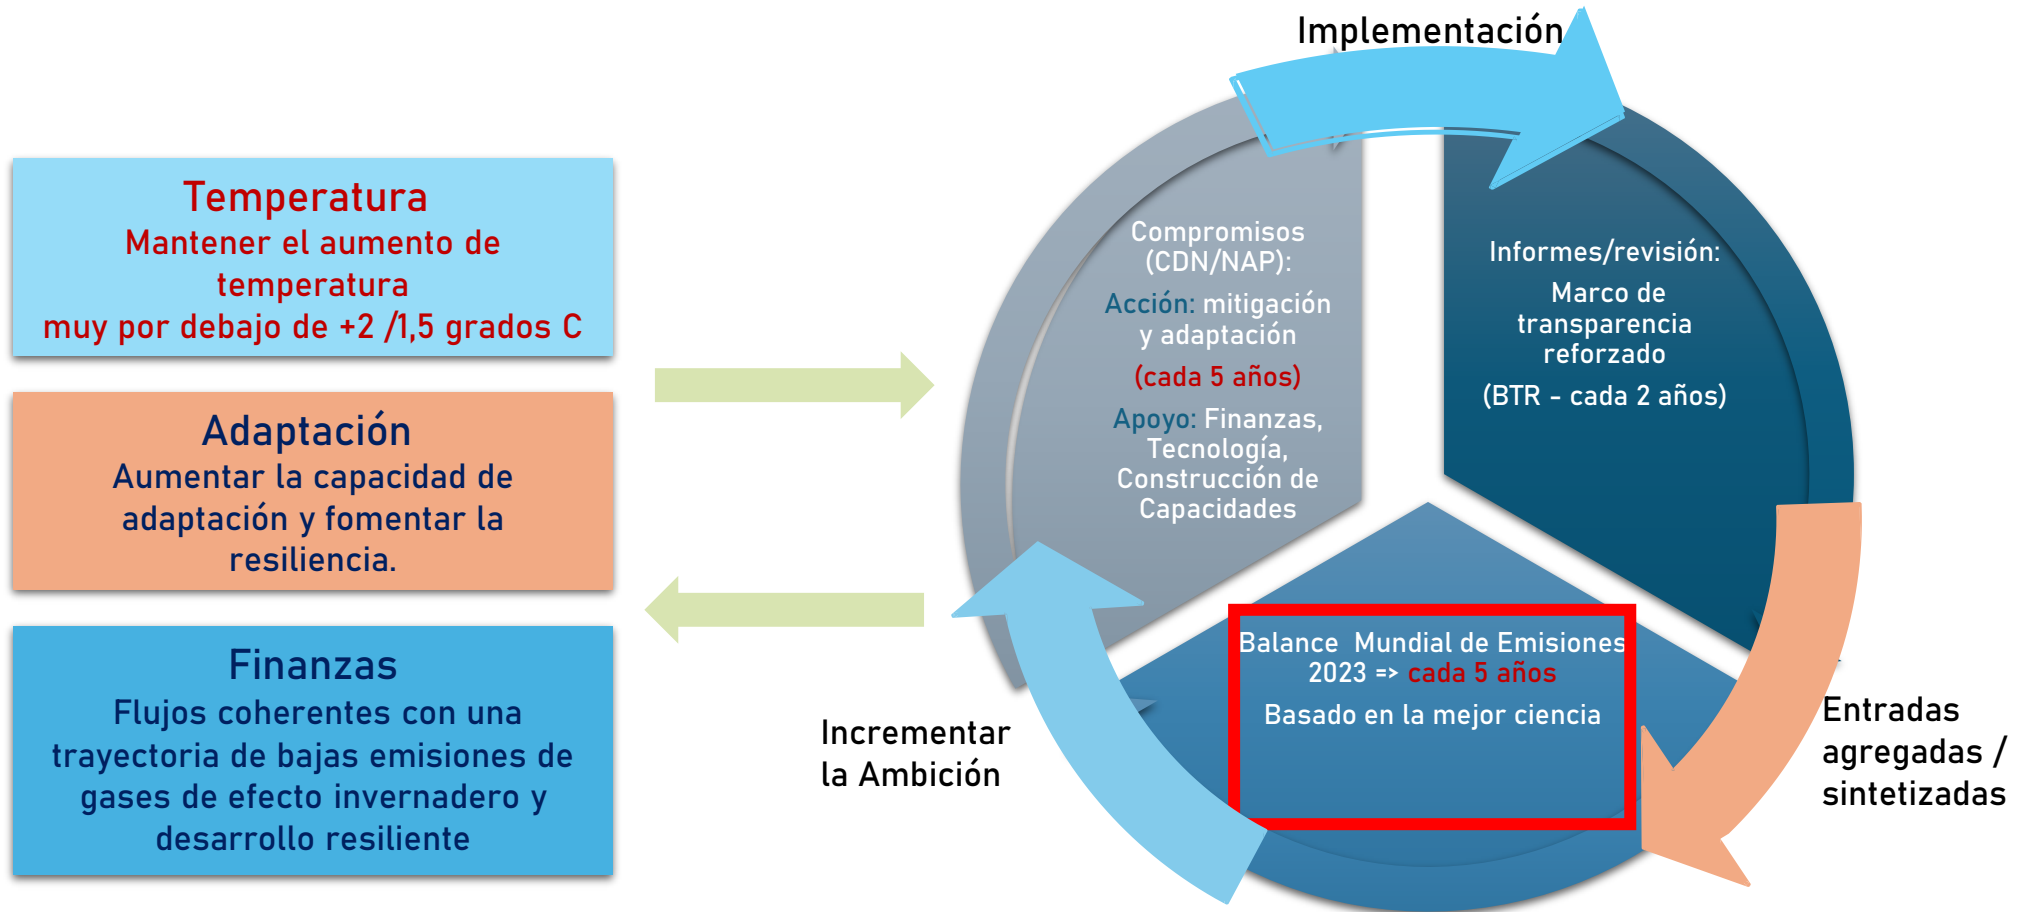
Temperatura
Mantener el aumento de temperatura
muy por debajo de +2 /1,5 grados C

Adaptación
Aumentar la capacidad de adaptación y fomentar la resiliencia.

Finanzas
Flujos coherentes con una trayectoria de bajas emisiones de gases de efecto invernadero y desarrollo resiliente

Implementación

Compromisos (CDN/NAP):
Acción: mitigación y adaptación
(cada 5 años)
Apoyo: Finanzas, Tecnología, Construcción de Capacidades

Informes/revisión:
Marco de transparencia reforzado
(BTR - cada 2 años)

Balance Mundial de Emisiones 2023 => cada 5 años
Basado en la mejor ciencia

Incrementar la Ambición

Entradas agregadas / sintetizadas